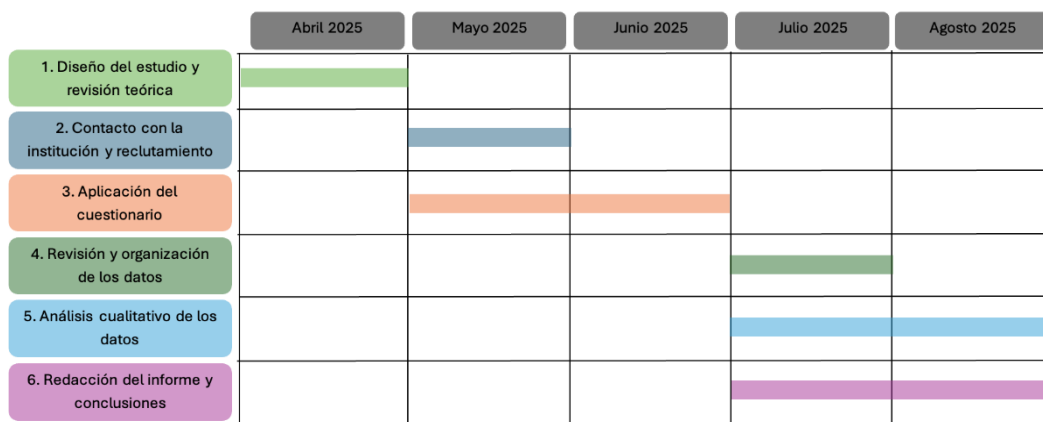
| | Abril 2025 | Mayo 2025 | Junio 2025 | Julio 2025 | Agosto 2025 |
|---|---|---|---|---|---|
| 1. Diseño del estudio y revisión teórica | | | | | |
| 2. Contacto con la institución y reclutamiento | | | | | |
| 3. Aplicación del cuestionario | | | | | |
| 4. Revisión y organización de los datos | | | | | |
| 5. Análisis cualitativo de los datos | | | | | |
| 6. Redacción del informe y conclusiones | | | | | |